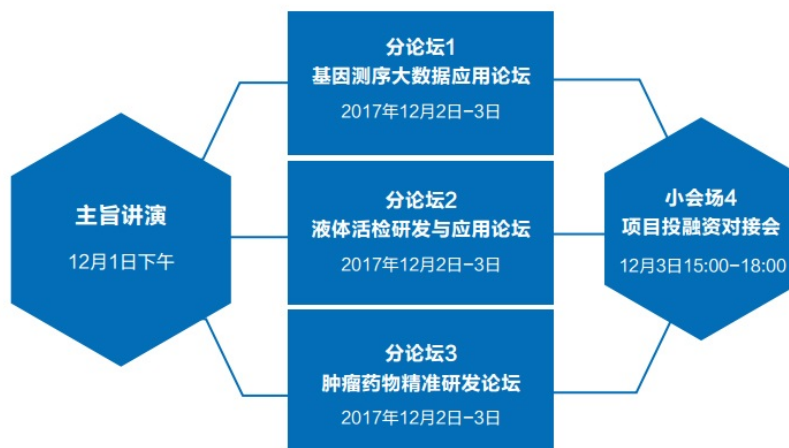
主旨讲演

12月1日下午

分论坛1
基因测序大数据应用论坛
2017年12月2日-3日

分论坛2
液体活检研发与应用论坛
2017年12月2日-3日

分论坛3
肿瘤药物精准研发论坛
2017年12月2日-3日

小会场4
项目投融资对接会
12月3日15:00-18:00